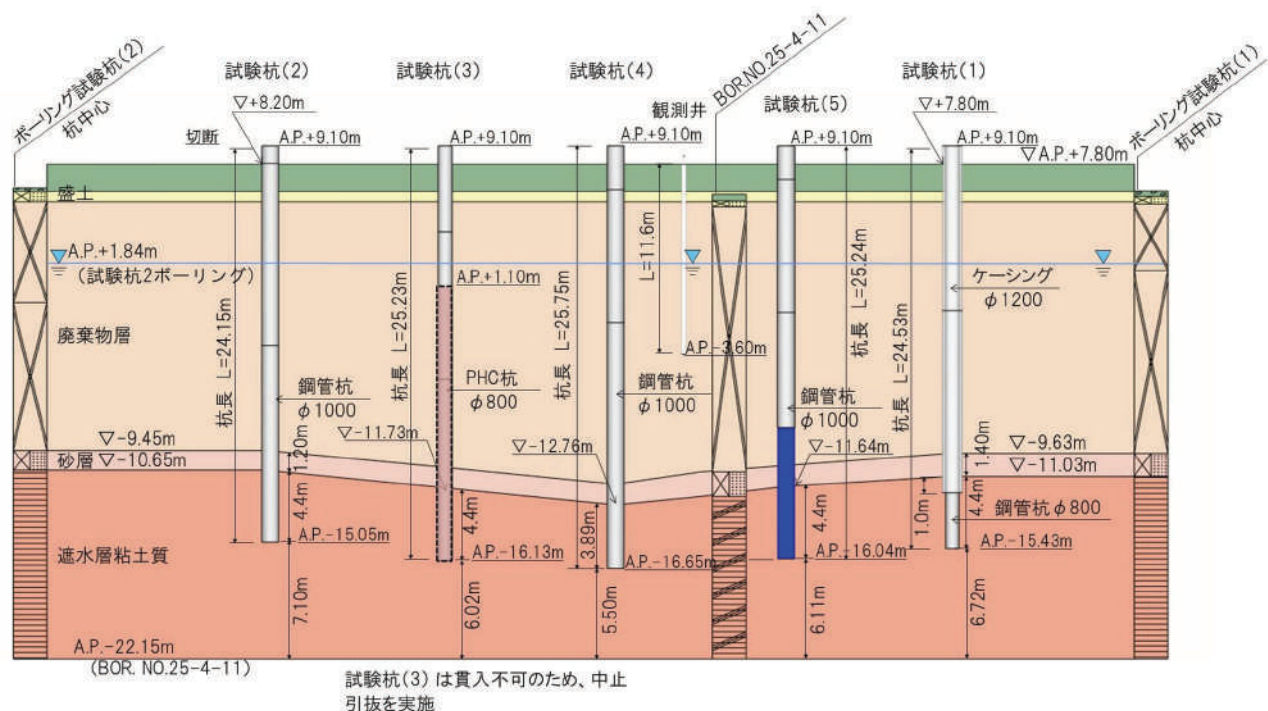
ボーリング試験杭(2) 杭中心

試験杭(2)

試験杭(3)

試験杭(4)

BOR.NO.25-4-11

観測井

試験杭(5)

試験杭(1)

ボーリング試験杭(1) 杭中心

▽+8.20m

▽+7.80m

切断

A.P.+9.10m

A.P.+9.10m

A.P.+9.10m

A.P.+9.10m

A.P.+9.10m

▽A.P.+7.80m

盛土

A.P.+1.84m
（試験杭2ボーリング）

L=11.6m

杭長 L=25.24m

杭長 L=24.53m

A.P.+1.10m

ケーシング
$\phi$1200

廃棄物層

杭長 L=24.15m

杭長 L=25.23m

杭長 L=25.75m

A.P.-3.60m

PHC杭
$\phi$800

鋼管杭
$\phi$1000

鋼管杭
$\phi$1000

鋼管杭
$\phi$1000

▽-9.45m

▽-11.73m

▽-12.76m

▽-11.64m

▽-9.63m

砂層 ▽-10.65m

1.20m

1.40m

▽-11.03m

4.4m

4.4m

4.4m

1.0m

4.4m

鋼管杭 $\phi$800

A.P.-15.05m

3.89m

A.P.-15.43m

遮水層粘土質

A.P.-16.13m

A.P.-16.65m

A.P.-16.04m

7.10m

6.02m

5.50m

6.11m

6.72m

A.P.-22.15m
(BOR. NO.25-4-11)

試験杭(3) は貫入不可のため、中止
引抜を実施